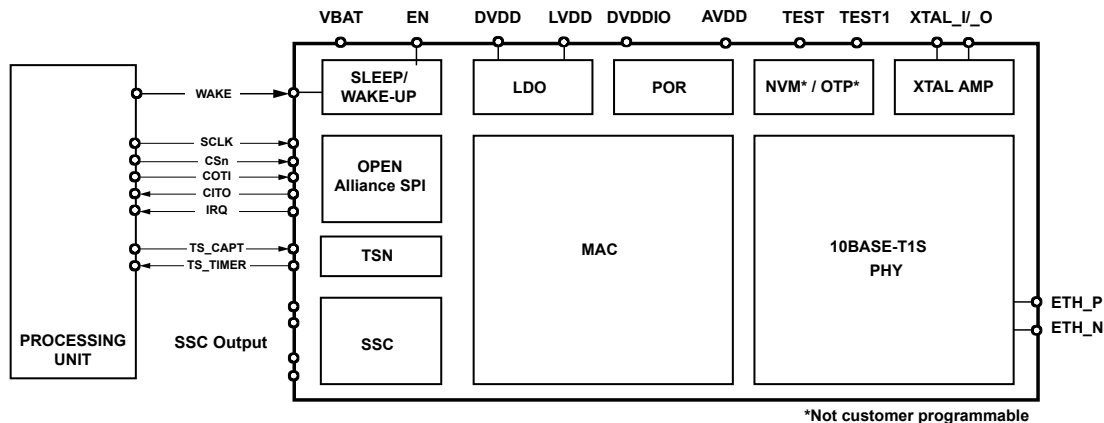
VBAT EN DVDD LVDD DVDDIO AVDD TEST TEST1 XTAL_I/_O

WAKE

SCLK

CSn

COTI

CITO

IRQ

TS_CAPT

TS_TIMER

PROCESSING UNIT

SSC Output

SLEEP/ WAKE-UP

LDO

POR

NVM* / OTP*

XTAL AMP

OPEN Alliance SPI

TSN

SSC

MAC

10BASE-T1S PHY

ETH_P

ETH_N

*Not customer programmable